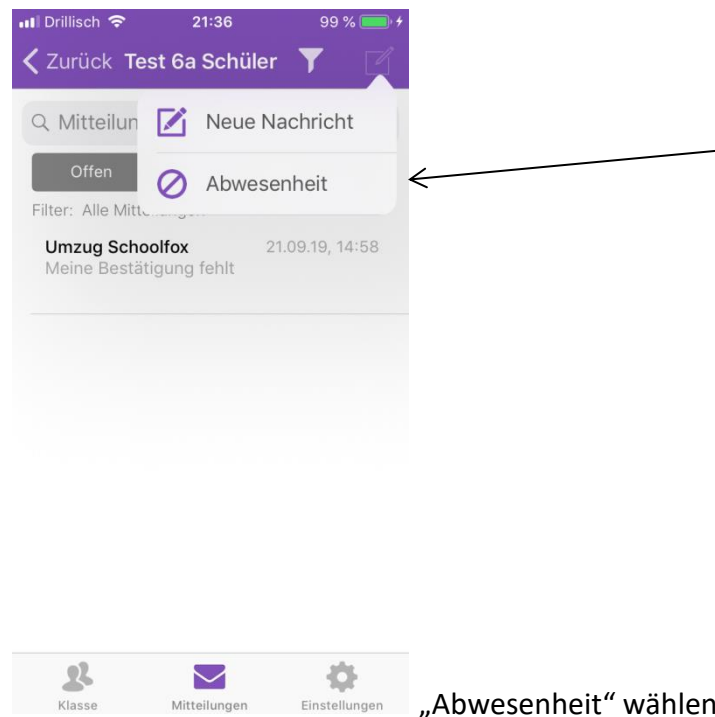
Drillisch 21:36 99 %

Zurück Test 6a Schüler

Mitteilun

Neue Nachricht

Offen

Abwesenheit

Filter: Alle Mitt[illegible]

Umzug Schoolfox 21.09.19, 14:58
Meine Bestätigung fehlt

Klasse Mitteilungen Einstellungen

„Abwesenheit“ wählen